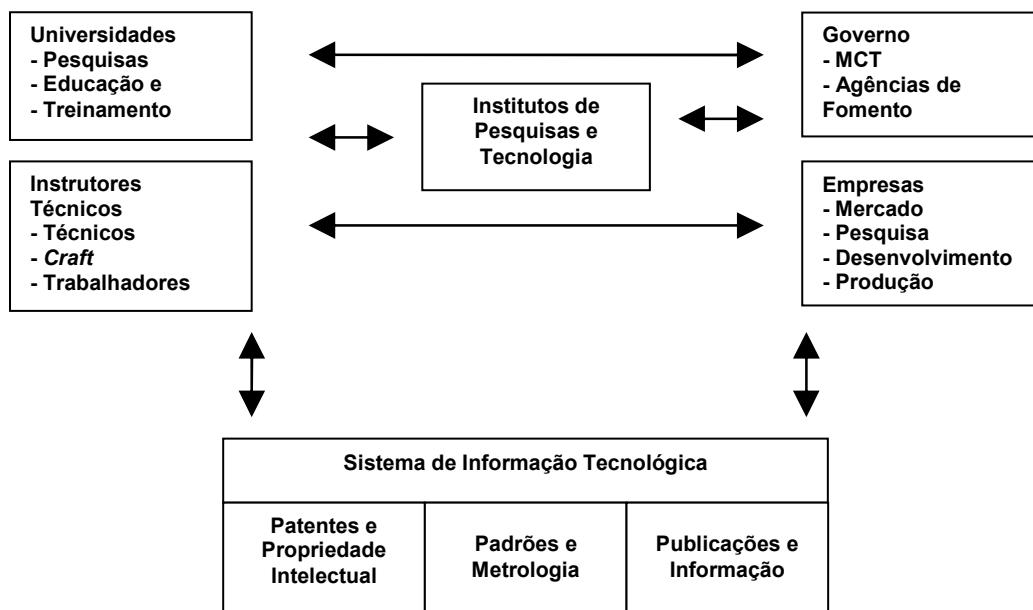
Universidades
- Pesquisas
- Educação e
- Treinamento

Governo
- MCT
- Agências de Fomento

Institutos de Pesquisas e Tecnologia

Instrutores Técnicos
- Técnicos
- Craft
- Trabalhadores

Empresas
- Mercado
- Pesquisa
- Desenvolvimento
- Produção

| Sistema de Informação Tecnológica | | |
|---|---|---|
| Patentes e Propriedade Intelectual | Padrões e Metrologia | Publicações e Informação |